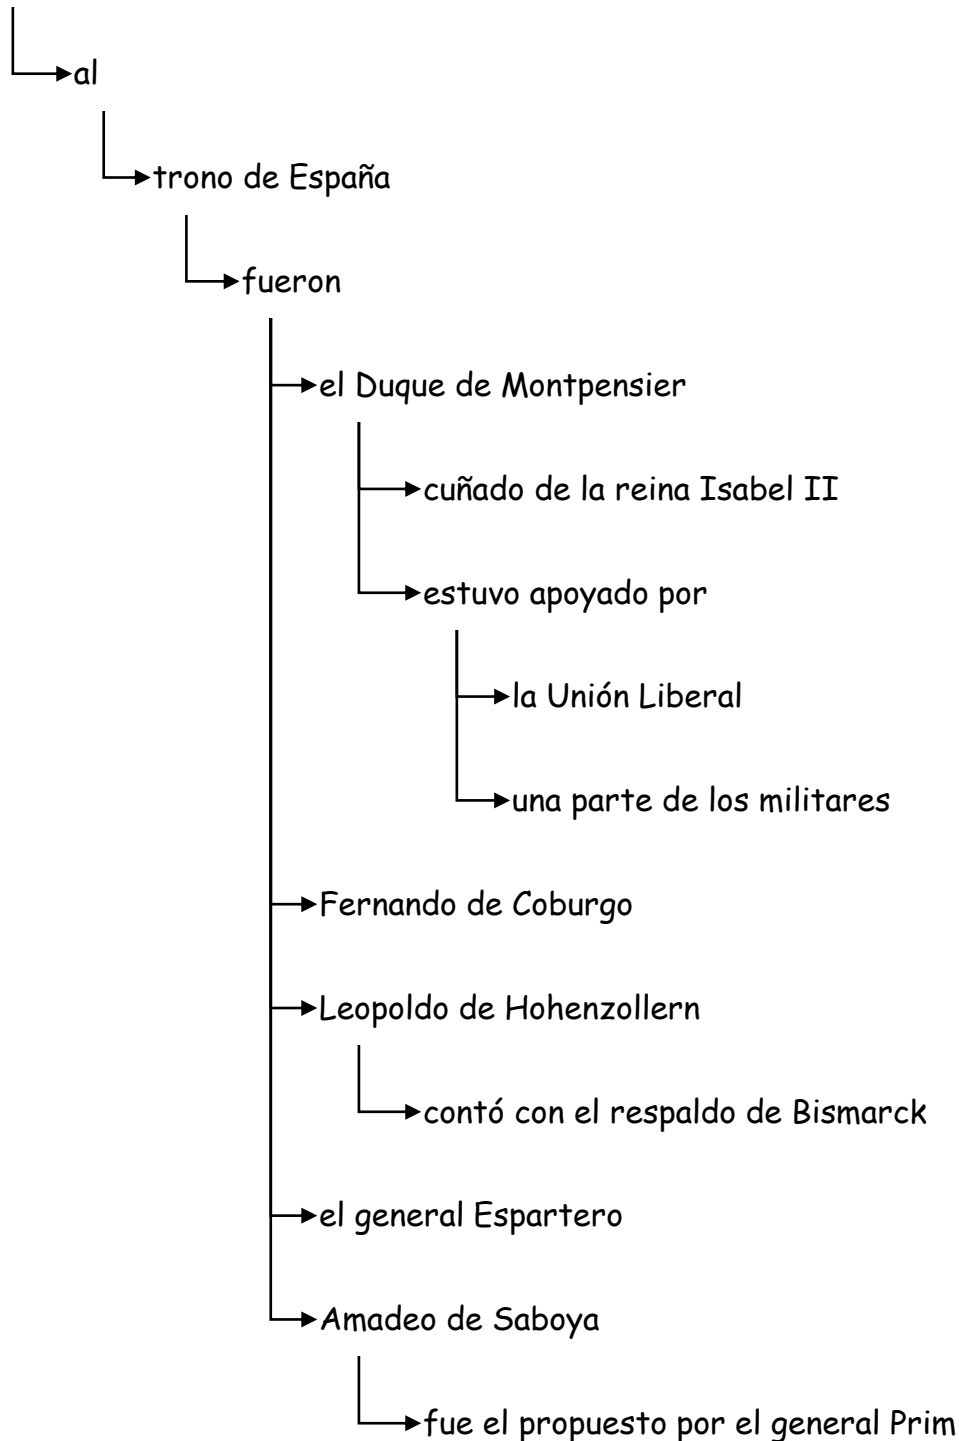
al

trono de España

fueron

el Duque de Montpensier

cuñado de la reina Isabel II

estuvo apoyado por

la Unión Liberal

una parte de los militares

Fernando de Coburgo

Leopoldo de Hohenzollern

contó con el respaldo de Bismarck

el general Espartero

Amadeo de Saboya

fue el propuesto por el general Prim